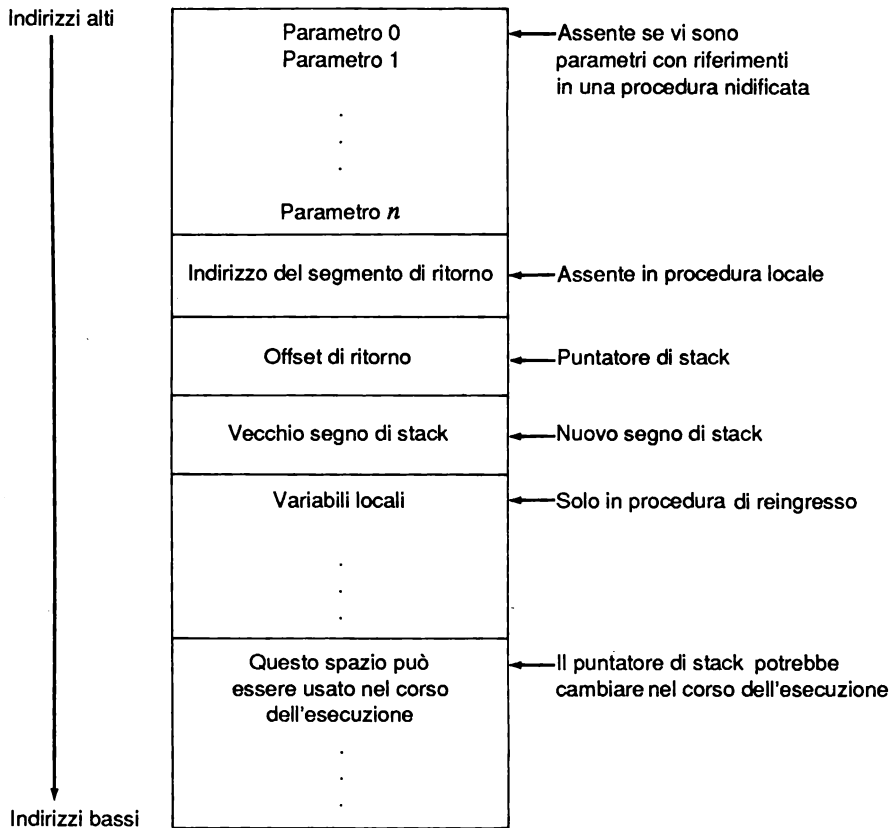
Indirizzi alti

Parametro 0
Parametro 1
.
.
.
Parametro $n$

Assente se vi sono parametri con riferimenti in una procedura nidificata

Indirizzo del segmento di ritorno

Assente in procedura locale

Offset di ritorno

Puntatore di stack

Vecchio segno di stack

Nuovo segno di stack

Variabili locali
.
.
.

Solo in procedura di reingresso

Questo spazio può essere usato nel corso dell'esecuzione
.
.
.

Il puntatore di stack potrebbe cambiare nel corso dell'esecuzione

Indirizzi bassi